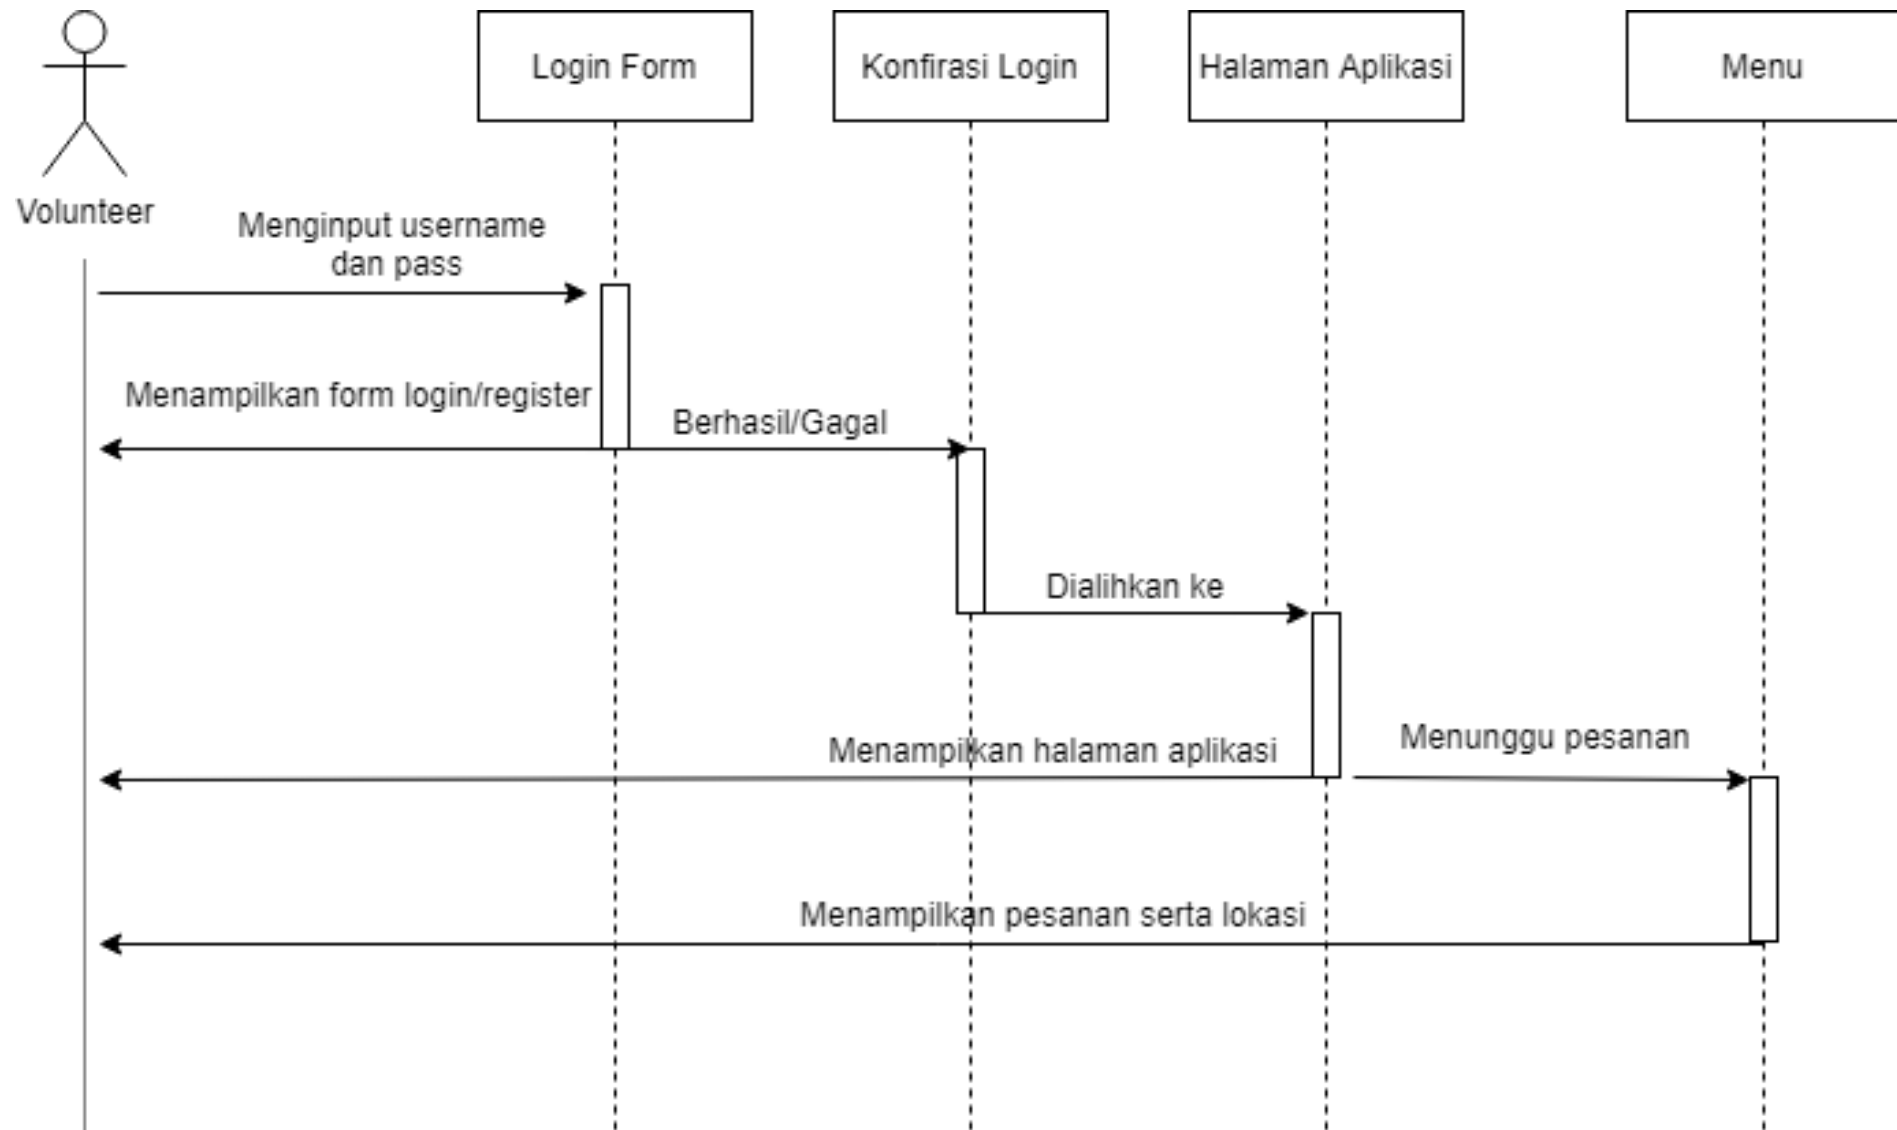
Login Form

Konfirasi Login

Halaman Aplikasi

Menu

Volunteer

Menginput username dan pass

Menampilkan form login/register

Berhasil/Gagal

Dialihkan ke

Menampilkan halaman aplikasi

Menunggu pesanan

Menampilkan pesanan serta lokasi